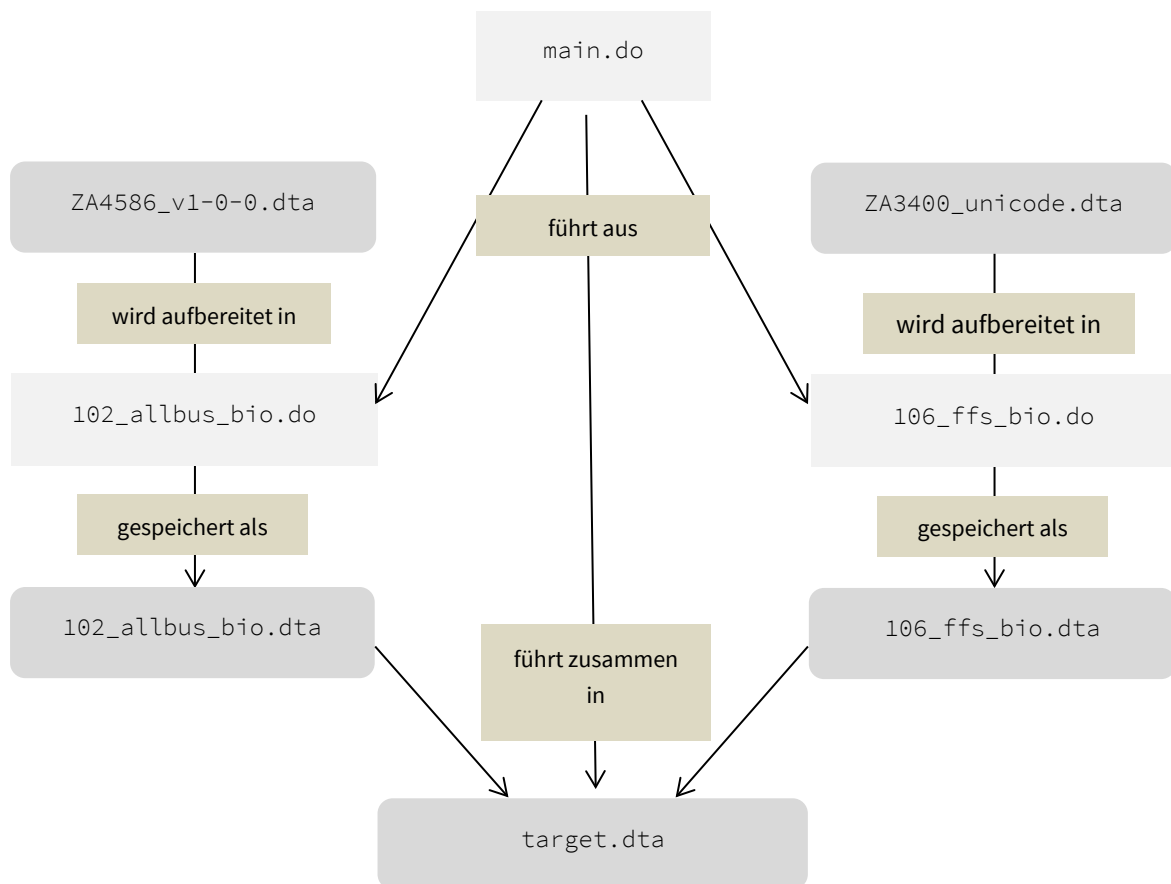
main.do

ZA4586_v1-0-0.dta

führt aus

ZA3400_unicode.dta

wird aufbereitet in

wird aufbereitet in

102_allbus_bio.do

106_ffs_bio.do

gespeichert als

gespeichert als

102_allbus_bio.dta

führt zusammen in

106_ffs_bio.dta

target.dta